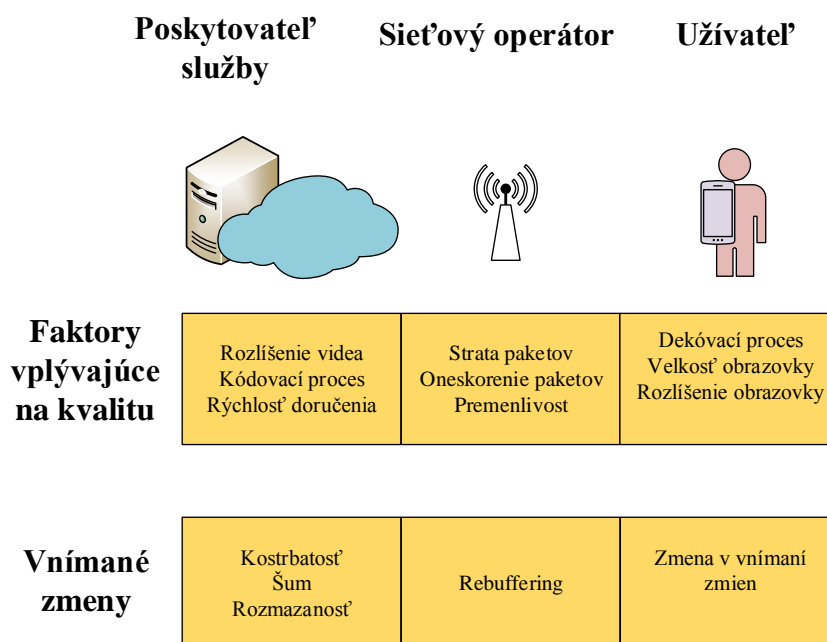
Poskytovateľ služby

Sieťový operátor

Užívateľ

Faktory vplývajúce na kvalitu

| Rozlíšenie videa<br>Kódovací proces<br>Rýchlosť doručenia | Strata paketov<br>Oneskorenie paketov<br>Premenlivosť | Dekóvací proces<br>Velkosť obrazovky<br>Rozlíšenie obrazovky |
|---|---|---|

Vnímané zmeny

| Kostrbatosť<br>Šum<br>Rozmazanosť | Rebuffering | Zmena v vnímaní zmien |
|---|---|---|